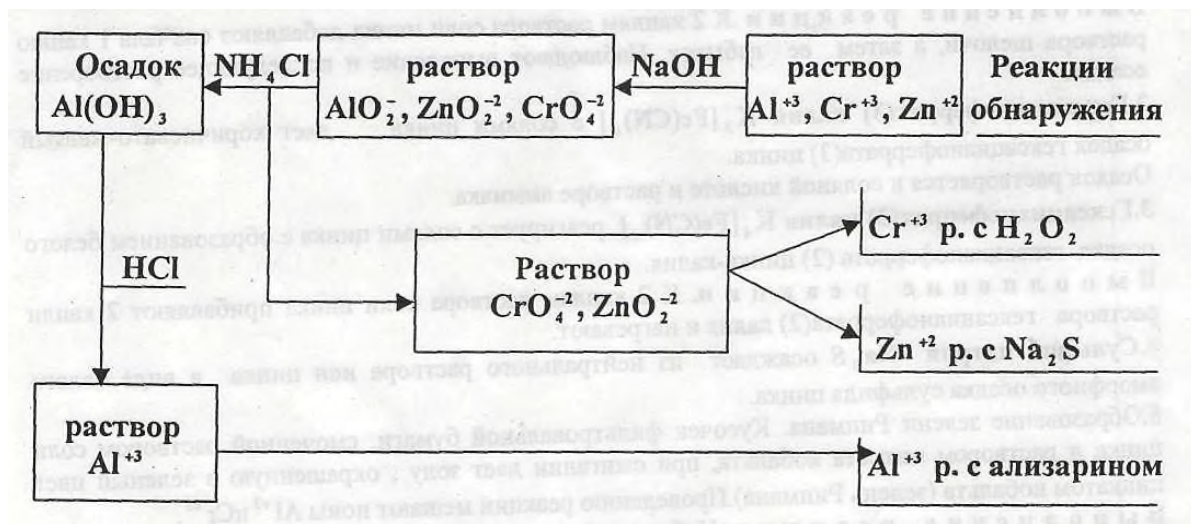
Осадок $Al(OH)_3$

$NH_4Cl$

раствор $AlO_2^-$, $ZnO_2^{-2}$, $CrO_4^{-2}$

NaOH

раствор $Al^{+3}$, $Cr^{+3}$, $Zn^{+2}$

Реакции обнаружения

$Cr^{+3}$ р. с $H_2O_2$

HCl

Раствор $CrO_4^{-2}$, $ZnO_2^{-2}$

$Zn^{+2}$ р. с $Na_2S$

раствор $Al^{+3}$

$Al^{+3}$ р. с ализарином